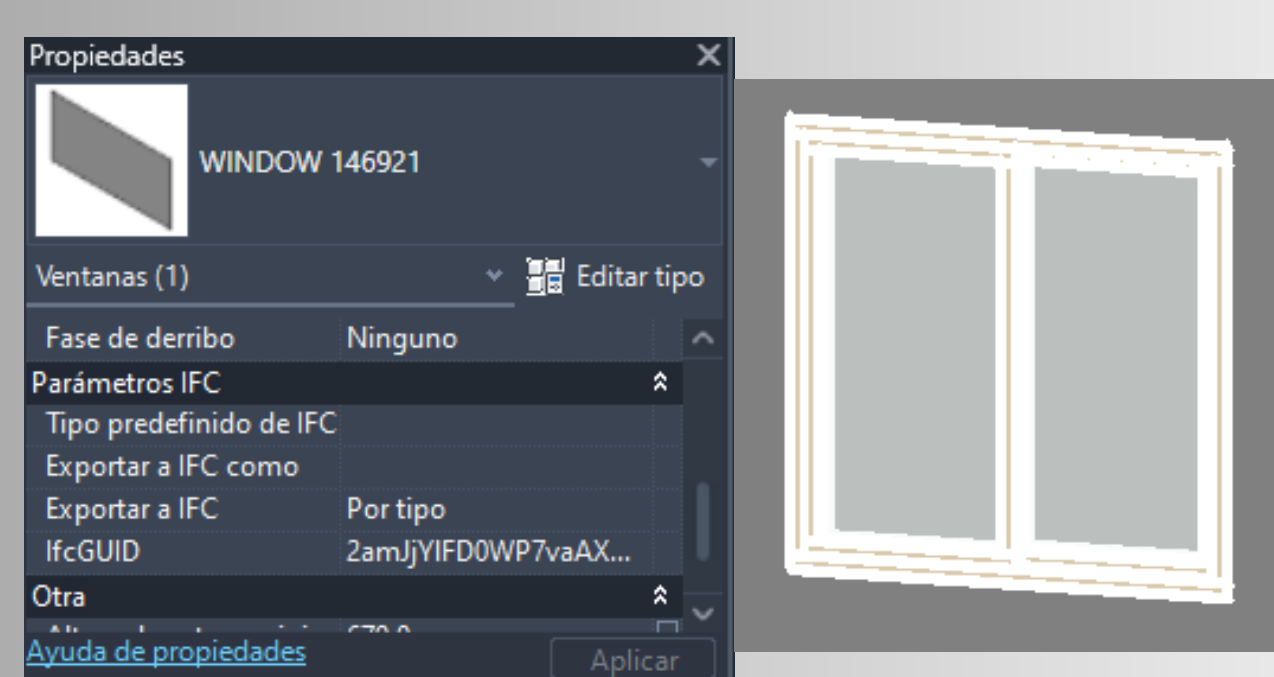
Propiedades

WINDOW 146921

Ventanas (1)

Editar tipo

| | |
|---|---|
| Fase de derribo | Ninguno |
| Parámetros IFC | |
| Tipo predefinido de IFC | |
| Exportar a IFC como | |
| Exportar a IFC | Por tipo |
| IfcGUID | 2amJjYIFD0WP7vaAX... |
| Otra | |
| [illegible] | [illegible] |

Ayuda de propiedades

Aplicar